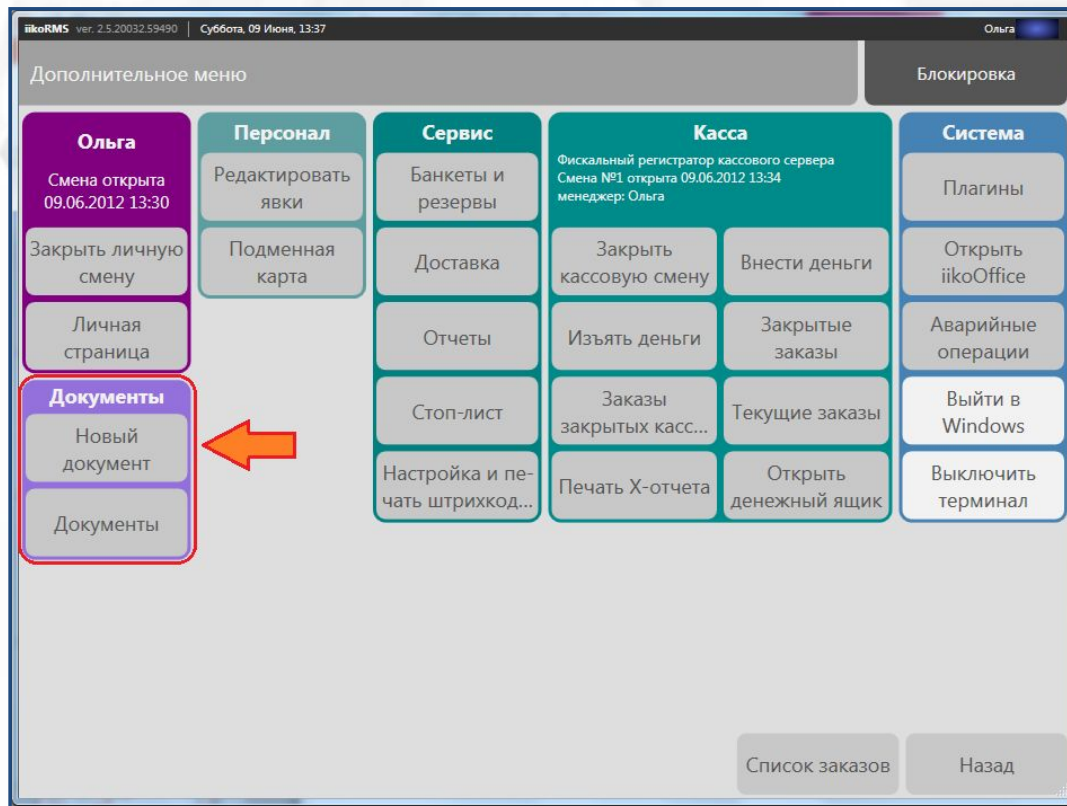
iikoRMS ver. 2.5.20032.59490 | Суббота, 09 Июня, 13:37

Ольга

Дополнительное меню

Блокировка

Ольга

Смена открыта 09.06.2012 13:30

Закрыть личную смену

Личная страница

Документы

Новый документ

Документы

Персонал

Редактировать явки

Подменная карта

Сервис

Банкеты и резервы

Доставка

Отчеты

Стоп-лист

Настройка и печать штрихкод...

Касса

Фискальный регистратор кассового сервера
Смена №1 открыта 09.06.2012 13:34
менеджер: Ольга

Закрыть кассовую смену

Внести деньги

Изъять деньги

Закрытые заказы

Заказы закрытых касс...

Текущие заказы

Печать Х-отчета

Открыть денежный ящик

Система

Плагины

Открыть iikoOffice

Аварийные операции

Выйти в Windows

Выключить терминал

Список заказов

Назад